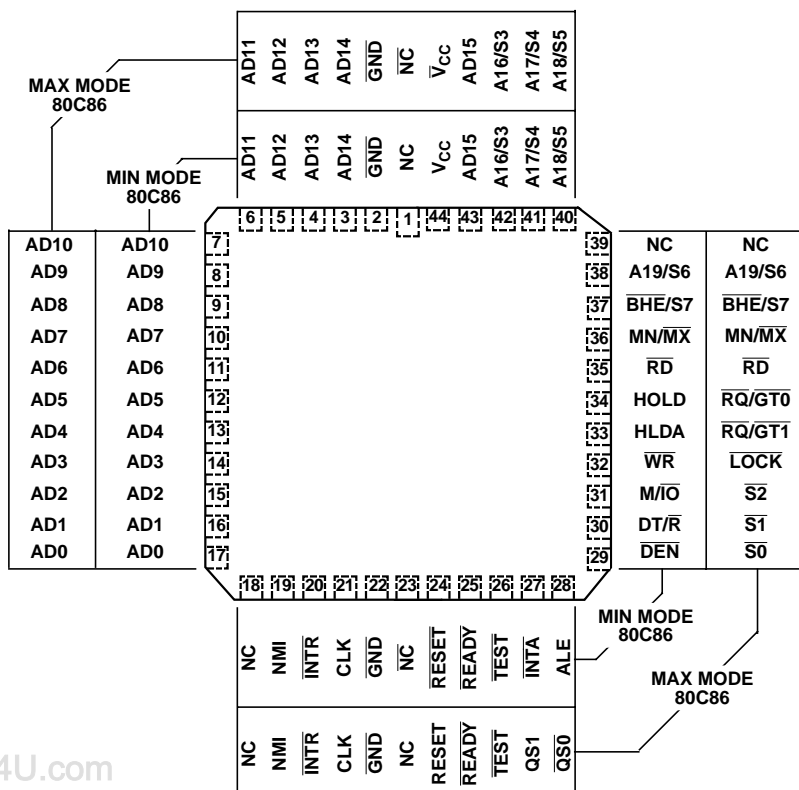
MAX MODE
80C86

AD11 AD12 AD13 AD14 $\overline{GND}$ $\overline{NC}$ $\overline{V}_{CC}$ AD15 A16/S3 A17/S4 A18/S5

AD11 AD12 AD13 AD14 $\overline{GND}$ NC $V_{CC}$ AD15 A16/S3 A17/S4 A18/S5

MIN MODE
80C86

6 5 4 3 2 1 44 43 42 41 40

| AD10 | AD10 | 7 |
|---|---|---|
| AD9 | AD9 | 8 |
| AD8 | AD8 | 9 |
| AD7 | AD7 | 10 |
| AD6 | AD6 | 11 |
| AD5 | AD5 | 12 |
| AD4 | AD4 | 13 |
| AD3 | AD3 | 14 |
| AD2 | AD2 | 15 |
| AD1 | AD1 | 16 |
| AD0 | AD0 | 17 |

| 39 | NC | NC |
|---|---|---|
| 38 | A19/S6 | A19/S6 |
| 37 | $\overline{BHE}$/S7 | $\overline{BHE}$/S7 |
| 36 | MN/$\overline{MX}$ | MN/$\overline{MX}$ |
| 35 | $\overline{RD}$ | $\overline{RD}$ |
| 34 | HOLD | $\overline{RQ}/\overline{GT0}$ |
| 33 | HLDA | $\overline{RQ}/\overline{GT1}$ |
| 32 | $\overline{WR}$ | $\overline{LOCK}$ |
| 31 | M/$\overline{IO}$ | $\overline{S2}$ |
| 30 | DT/$\overline{R}$ | $\overline{S1}$ |
| 29 | $\overline{DEN}$ | $\overline{S0}$ |

18 19 20 21 22 23 24 25 26 27 28

NC NMI $\overline{INTR}$ CLK $\overline{GND}$ $\overline{NC}$ $\overline{RESET}$ $\overline{READY}$ $\overline{TEST}$ $\overline{INTA}$ ALE

MIN MODE
80C86

MAX MODE
80C86

NC NMI $\overline{INTR}$ CLK $\overline{GND}$ NC RESET $\overline{READY}$ $\overline{TEST}$ QS1 $\overline{QS0}$

4U.com